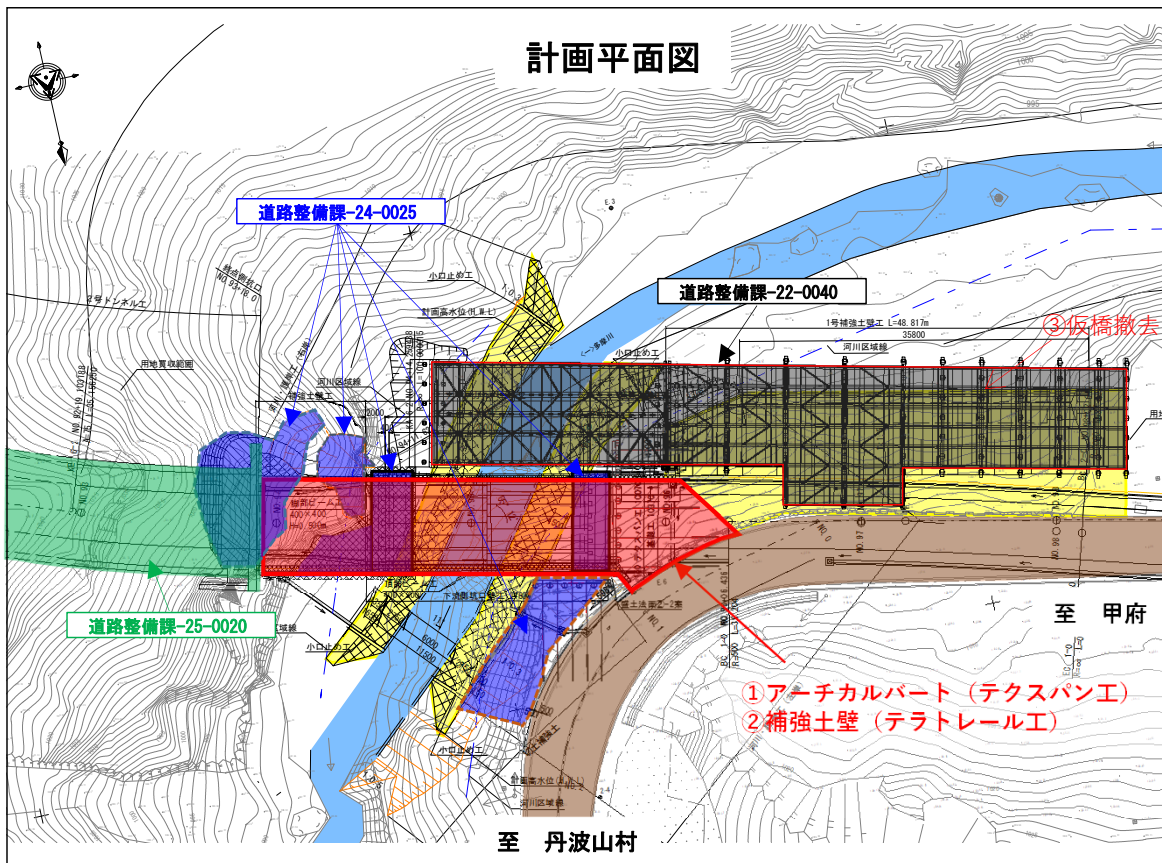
計画平面図

道路整備課-24-0025

道路整備課-22-0040

③仮橋撤去

道路整備課-25-0020

至　甲府

①アーチカルバート（テクスパン工）
②補強土壁（テラトレール工）

至　丹波山村

1号補強土壁工 L=48.817m
35800
河川区域線
小口止め工
計画高水位(H.W.L)
用地買収範囲
2号トンネル工
補強土壁工
小口止め工
河川区域線
小口止め工
計画高水位(H.W.L)
河川区域線